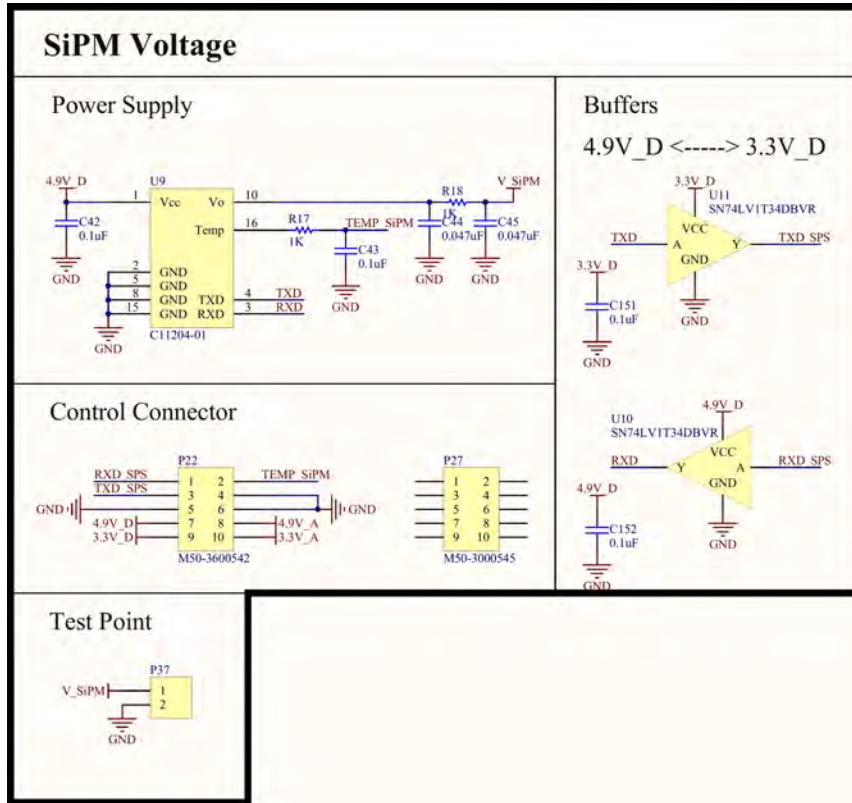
SiPM Voltage

Power Supply

4.9V_D
C42
0.1uF
GND
1
U9
Vcc
Vo
Temp
10
16
R17
1K
TEMP_SiPM
C43
0.1uF
GND
R18
1K
V_SiPM
C44
0.047uF
C45
0.047uF
GND
GND
2
5
8
15
GND
GND
GND
GND
TXD
RXD
4
3
TXD
RXD
GND
C11204-01

Buffers

4.9V_D <-----> 3.3V_D

3.3V_D
U11
SN74LV1T34DBVR
TXD
A
VCC
Y
TXD_SPS
GND
GND
3.3V_D
C151
0.1uF
GND

4.9V_D
U10
SN74LV1T34DBVR
RXD
Y
VCC
A
RXD_SPS
GND
GND
4.9V_D
C152
0.1uF
GND

Control Connector

P22
RXD_SPS
TXD_SPS
GND
4.9V_D
3.3V_D
1 2
3 4
5 6
7 8
9 10
TEMP_SiPM
GND
4.9V_A
3.3V_A
M50-3600542

P27
1 2
3 4
5 6
7 8
9 10
M50-3000545

Test Point

P37
V_SiPM
1
2
GND